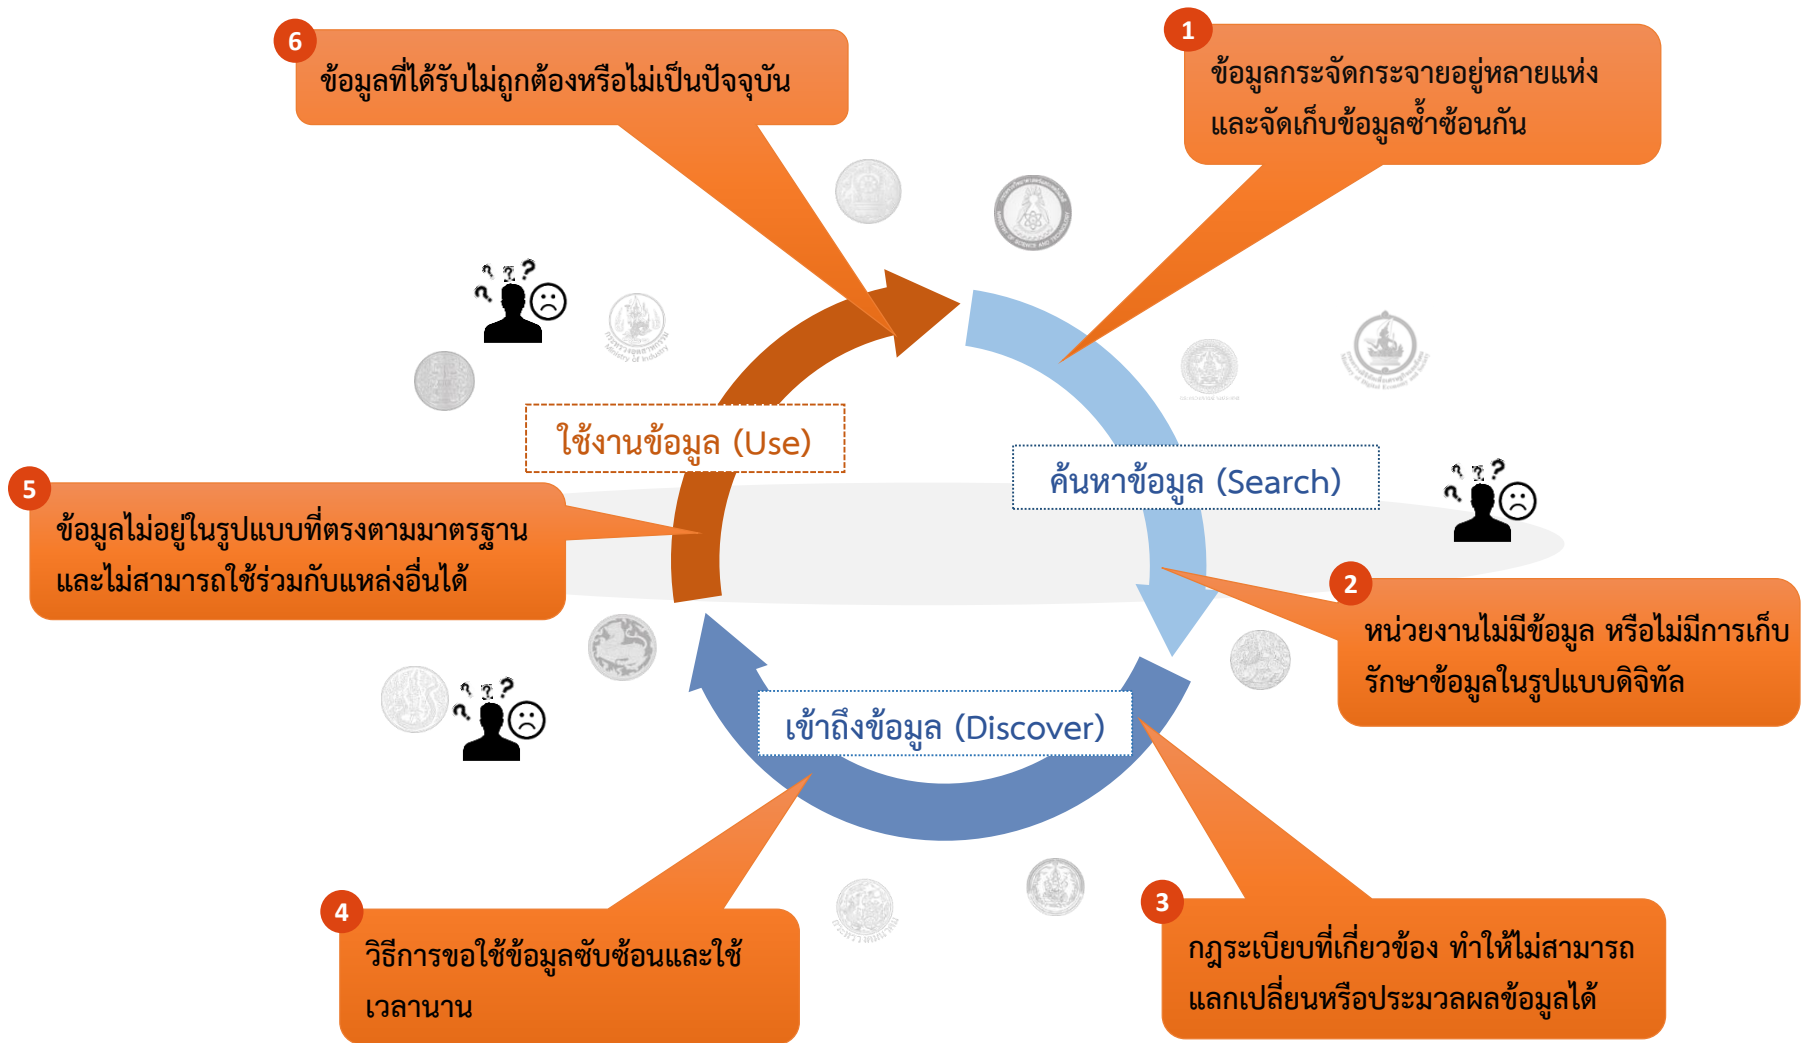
6
ข้อมูลที่ได้รับไม่ถูกต้องหรือไม่เป็นปัจจุบัน

1
ข้อมูลกระจัดกระจายอยู่หลายแห่ง และจัดเก็บข้อมูลซ้ำซ้อนกัน

ใช้งานข้อมูล (Use)

ค้นหาข้อมูล (Search)

5
ข้อมูลไม่อยู่ในรูปแบบที่ตรงตามมาตรฐาน และไม่สามารถใช้ร่วมกับแหล่งอื่นได้

2
หน่วยงานไม่มีข้อมูล หรือไม่มีการเก็บรักษาข้อมูลในรูปแบบดิจิทัล

เข้าถึงข้อมูล (Discover)

4
วิธีการขอใช้ข้อมูลซับซ้อนและใช้เวลานาน

3
กฎระเบียบที่เกี่ยวข้อง ทำให้ไม่สามารถแลกเปลี่ยนหรือประมวลผลข้อมูลได้